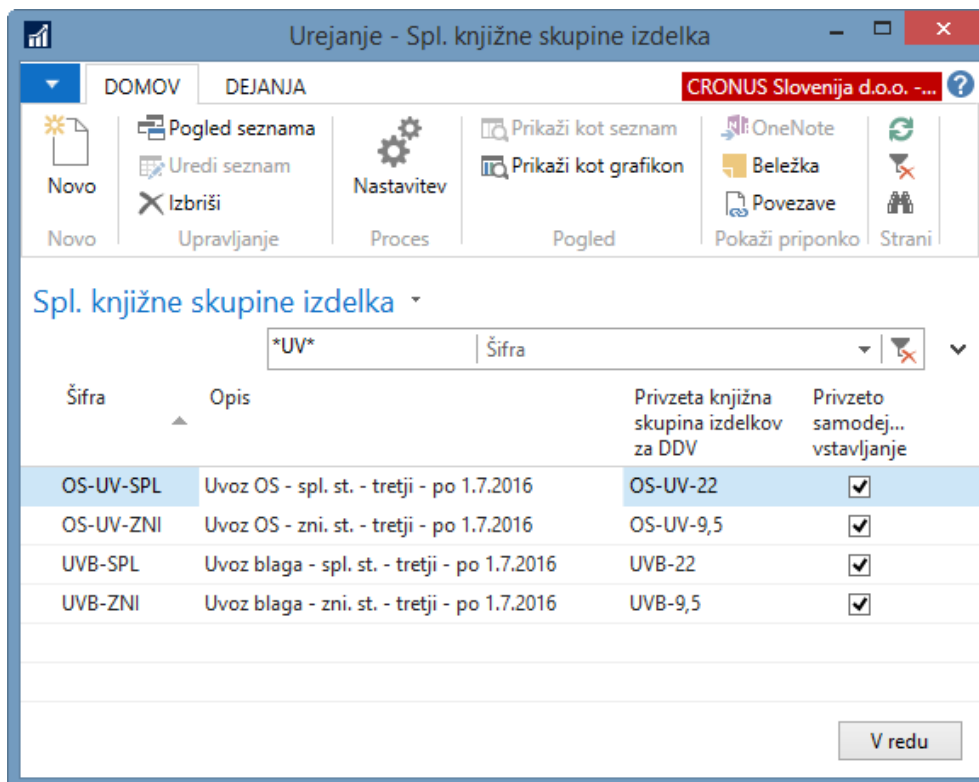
Urejanje - Spl. knjižne skupine izdelka

DOMOV | DEJANJA | CRONUS Slovenija d.o.o. -...

Novo
Novo

Pogled seznama
Uredi seznam
Izbriši
Upravljanje

Nastavitev
Proces

Prikaži kot seznam
Prikaži kot grafikon
Pogled

OneNote
Beležka
Povezave
Pokaži priponko

Strani

Spl. knjižne skupine izdelka

*UV* | Šifra

| Šifra | Opis | Privzeta knjižna skupina izdelkov za DDV | Privzeto samodej... vstavljanje |
|---|---|---|---|
| OS-UV-SPL | Uvoz OS - spl. st. - tretji - po 1.7.2016 | OS-UV-22 | ✓ |
| OS-UV-ZNI | Uvoz OS - zni. st. - tretji - po 1.7.2016 | OS-UV-9,5 | ✓ |
| UVB-SPL | Uvoz blaga - spl. st. - tretji - po 1.7.2016 | UVB-22 | ✓ |
| UVB-ZNI | Uvoz blaga - zni. st. - tretji - po 1.7.2016 | UVB-9,5 | ✓ |

V redu